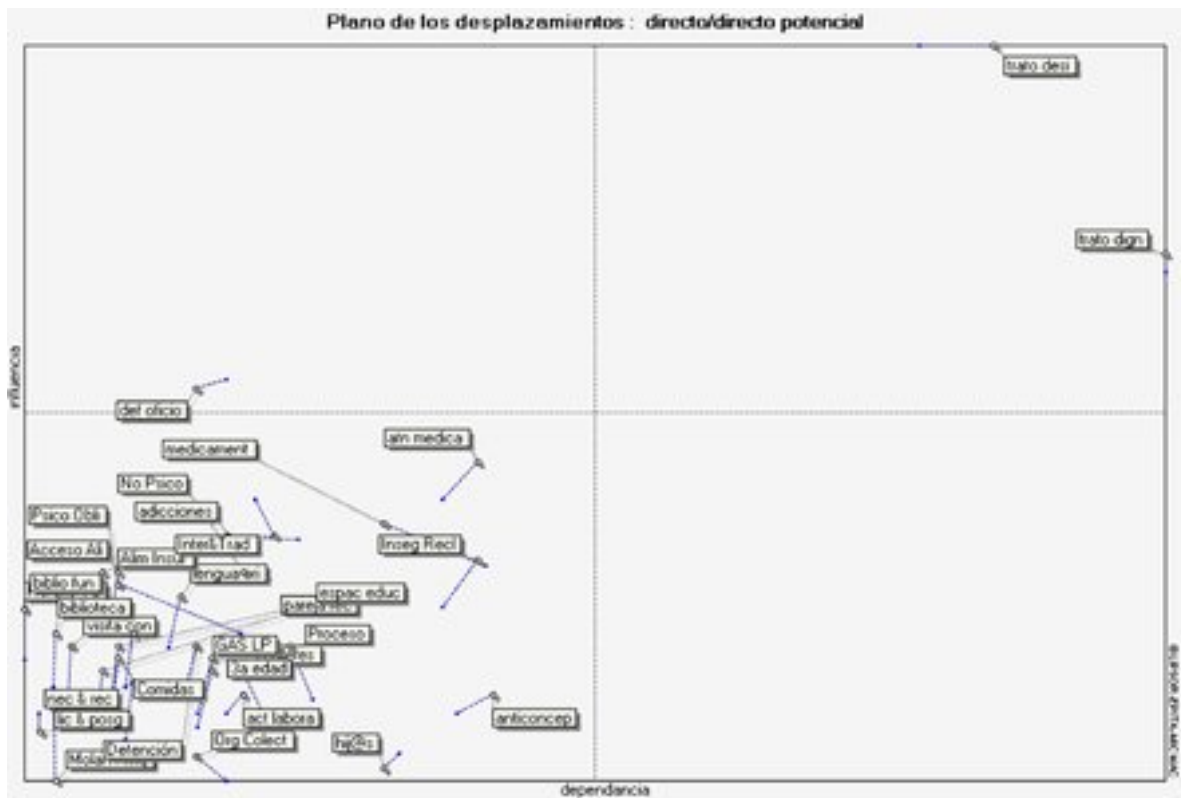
Plano de los desplazamientos : directo/directo potencial

influencia

trato desi

trato dign

def oficio

medicament

atn medica

No Psico

adicciones

Psico Dbli

Inter&Trad

Inseg Reci

Acceso Ali

Alim Insu

lengua4ni

biblio fun

espac educ

biblioteca

visita con

Proceso

GAS LP

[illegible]tes

3a edad

Comidas

nec & rec

lic & posg

act labora

anticoncep

Org Colect

hij@s

Detención

Mola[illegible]

dependancia

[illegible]